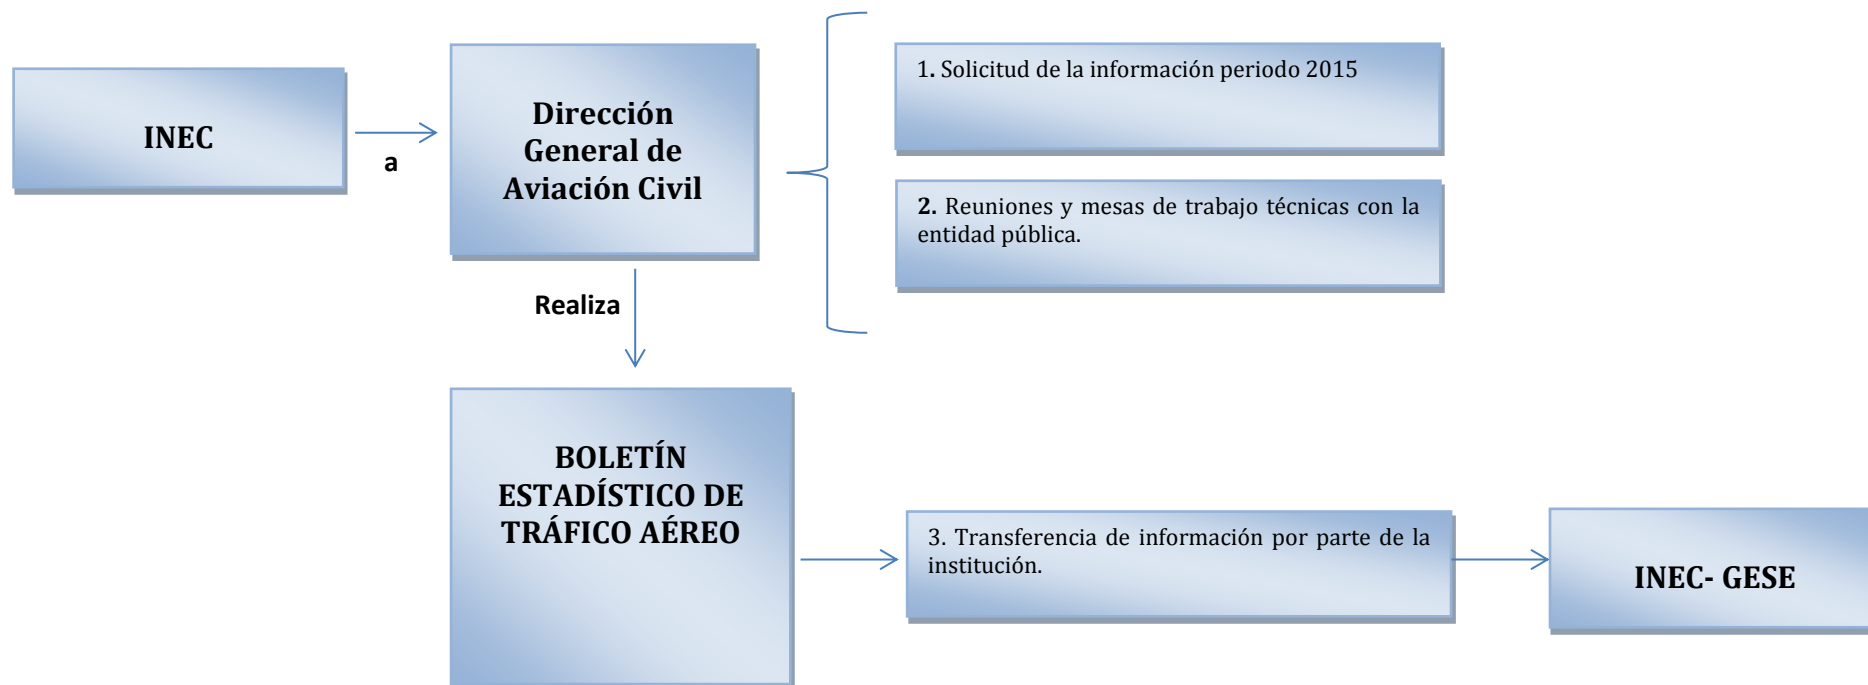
INEC

a

Dirección General de Aviación Civil

1. Solicitud de la información periodo 2015

2. Reuniones y mesas de trabajo técnicas con la entidad pública.

Realiza

BOLETÍN ESTADÍSTICO DE TRÁFICO AÉREO

3. Transferencia de información por parte de la institución.

INEC- GESE